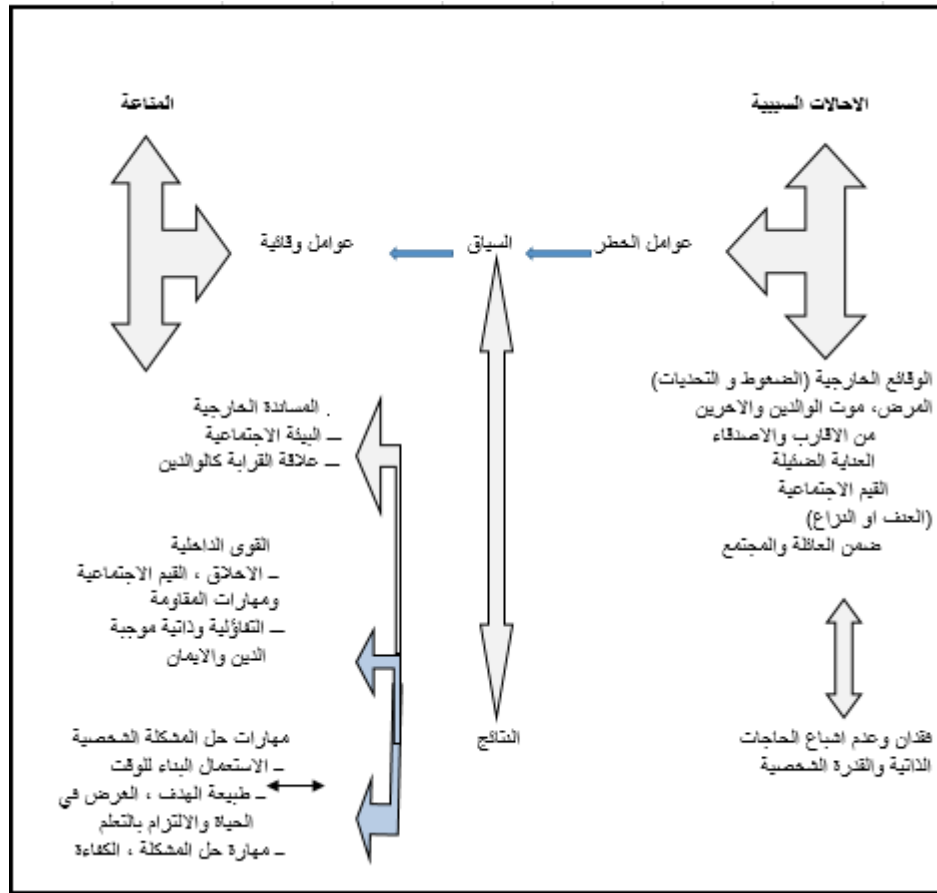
الاحالات السببية

المناعة

عوامل الخطر

السياق

عوامل وقائية

الوقائع الخارجية (الضغوط و التحديات) المرض، موت الوالدين والاخرين من الاقارب والاصدقاء العداية الضئيلة القيم الاجتماعية (العنف او النزاع) ضمن العائلة والمجتمع

. المساندة الخارجية
ـ البيئة الاجتماعية
ـ علاقة القرابة كالوالدين

القوى الداخلية
ـ الاخلاق ، القيم الاجتماعية ومهارات المقاومة
ـ التفاؤلية وذاتية موجبة الدين والايمان

فقدان وعدم اشباع الحاجات الذاتية والقدرة الشخصية

النتائج

مهارات حل المشكلة الشخصية
ـ الاستعمال البناء للوقت
ـ طبيعة الهدف ، الغرض في الحياة والالتزام بالتعلم
ـ مهارة حل المشكلة ، الكفاءة